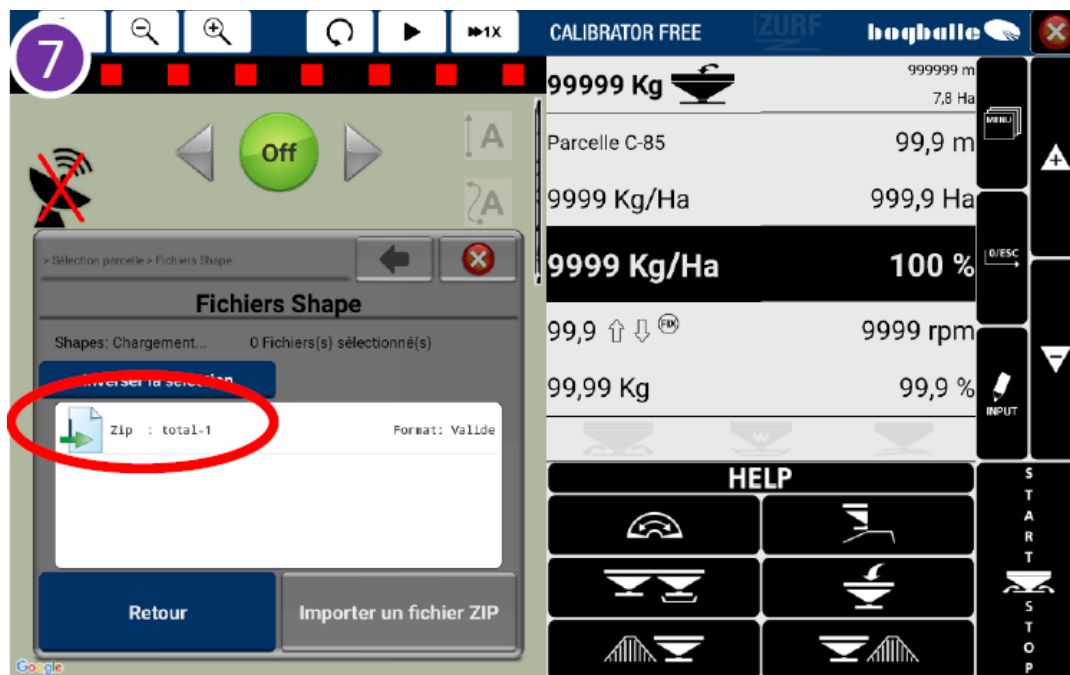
7

1X

CALIBRATOR FREE

iZURF

bogballe

Off

A

A

> Sélection parcelle > Fichiers Shape

Fichiers Shape

Shapes: Chargement...

0 Fichiers(s) sélectionné(s)

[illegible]nverser la sélection

Zip : total-1

Format: Valide

Retour

Importer un fichier ZIP

Google

99999 Kg

999999 m

7,8 Ha

Parcelle C-85

99,9 m

9999 Kg/Ha

999,9 Ha

9999 Kg/Ha

100 %

99,9

FIX

9999 rpm

99,99 Kg

99,9 %

MENU

0/ESC

INPUT

HELP

START

STOP